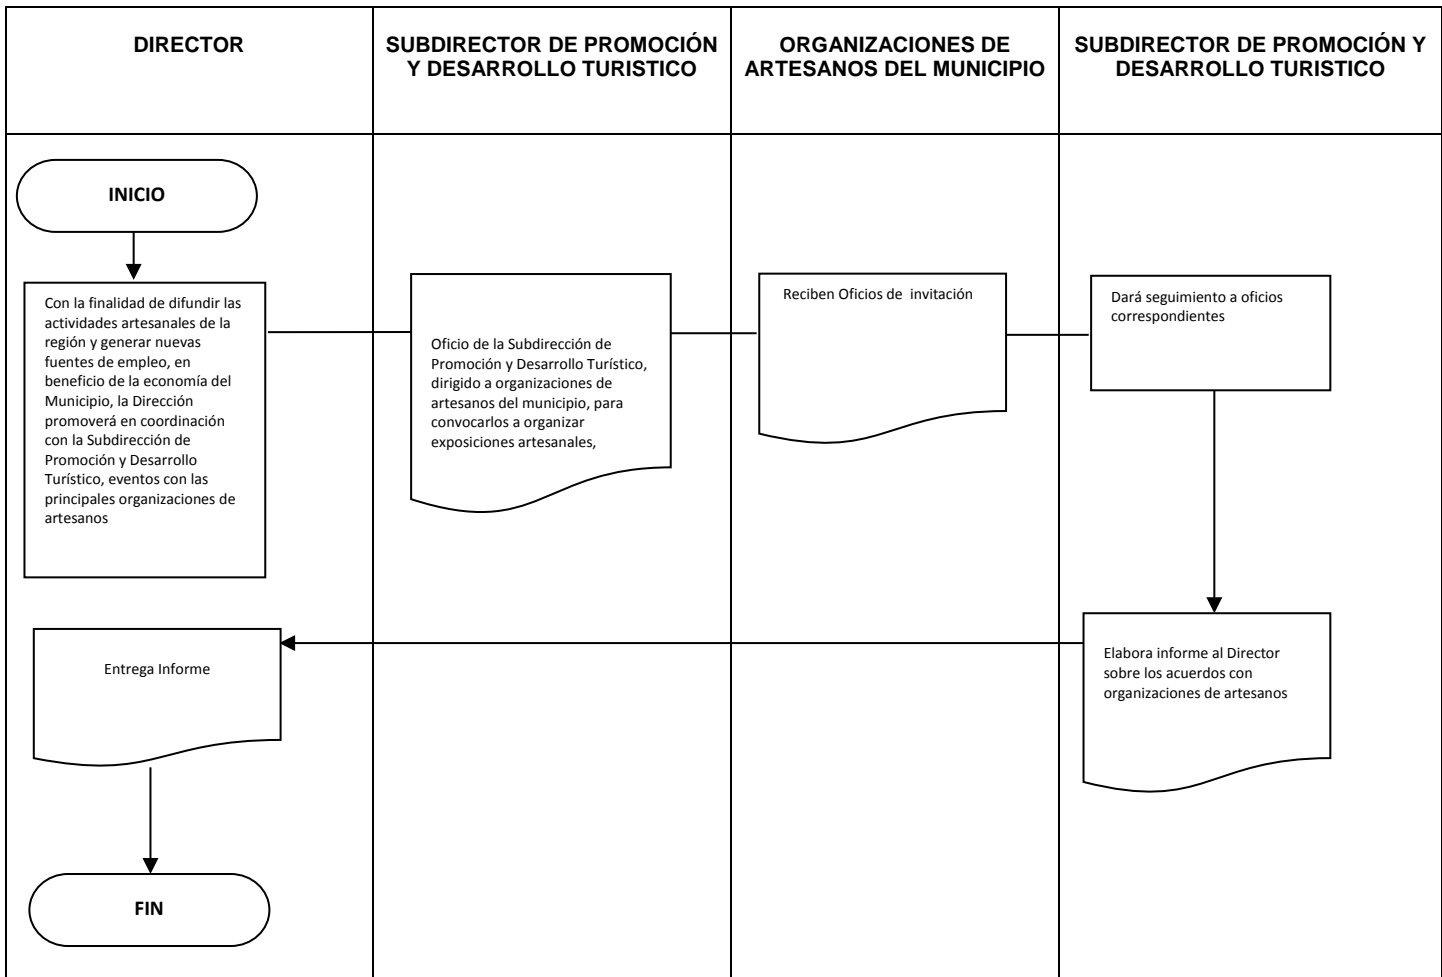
DIRECTOR

SUBDIRECTOR DE PROMOCIÓN Y DESARROLLO TURISTICO

ORGANIZACIONES DE ARTESANOS DEL MUNICIPIO

SUBDIRECTOR DE PROMOCIÓN Y DESARROLLO TURISTICO

INICIO

Con la finalidad de difundir las actividades artesanales de la región y generar nuevas fuentes de empleo, en beneficio de la economía del Municipio, la Dirección promoverá en coordinación con la Subdirección de Promoción y Desarrollo Turístico, eventos con las principales organizaciones de artesanos

Oficio de la Subdirección de Promoción y Desarrollo Turístico, dirigido a organizaciones de artesanos del municipio, para convocarlos a organizar exposiciones artesanales,

Reciben Oficios de invitación

Dará seguimiento a oficios correspondientes

Elabora informe al Director sobre los acuerdos con organizaciones de artesanos

Entrega Informe

FIN